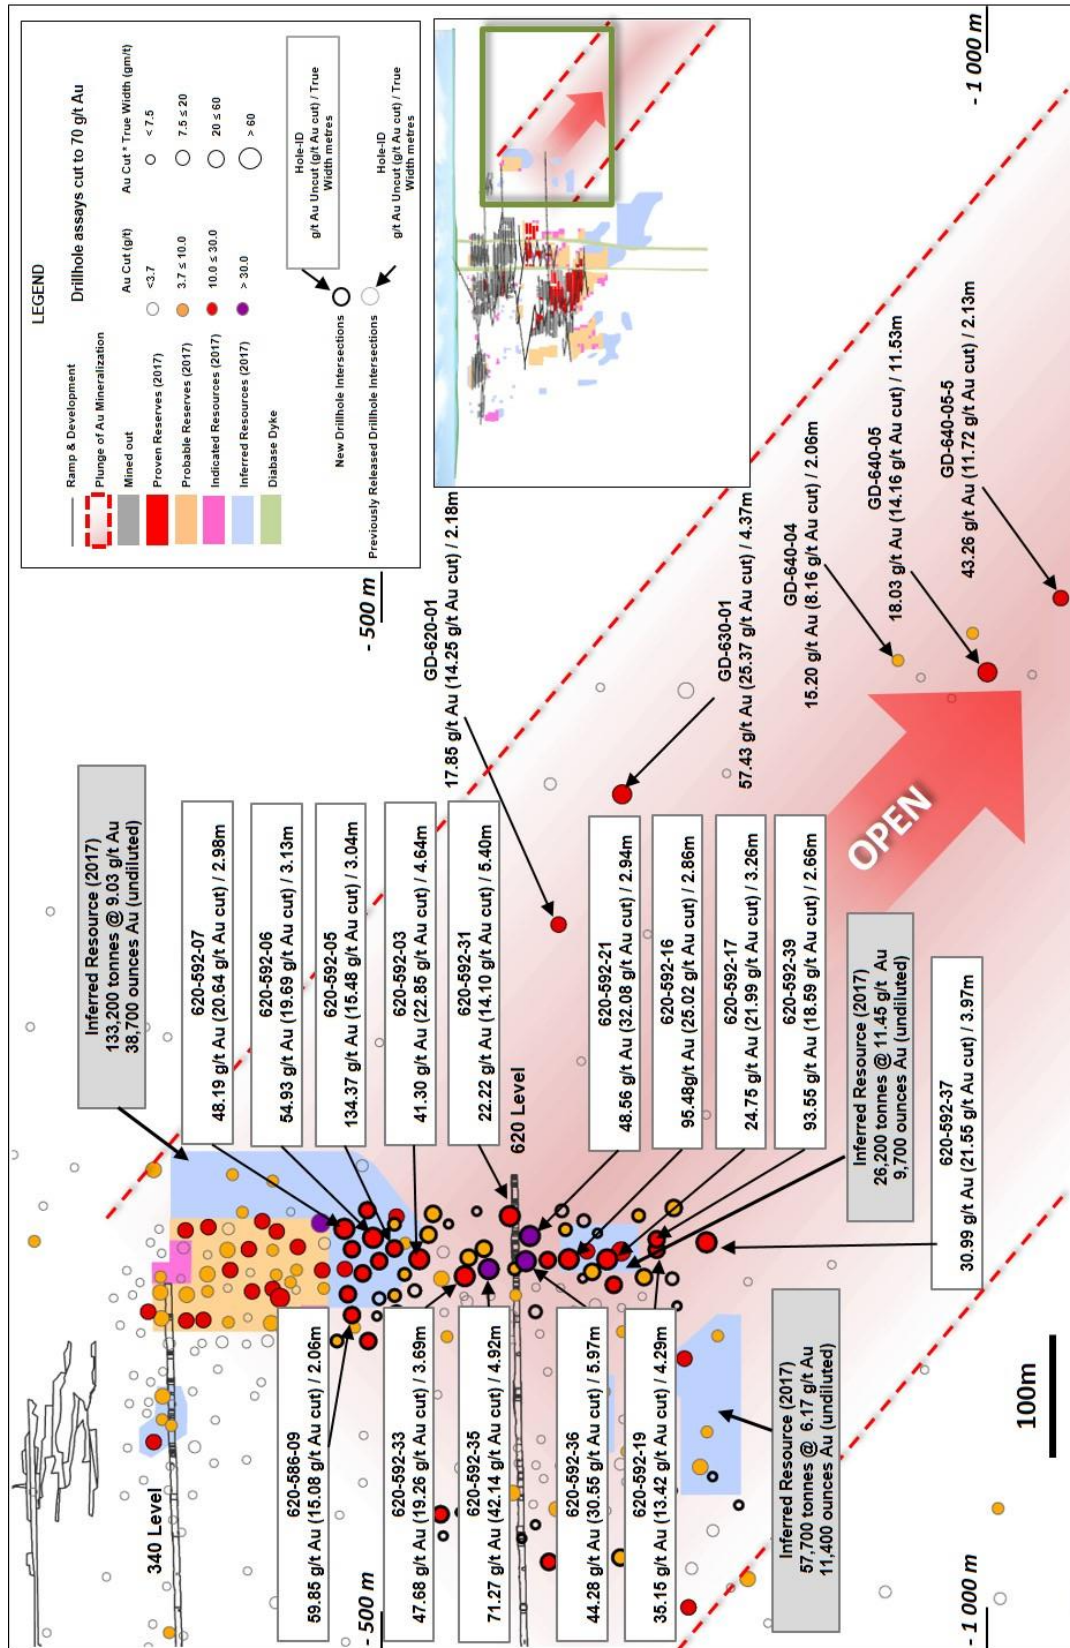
LEGEND

Ramp & Development
Plunge of Au Mineralization
Mined out
Proven Reserves (2017)
Probable Reserves (2017)
Indicated Resources (2017)
Inferred Resources (2017)
Diabase Dyke

Drillhole assays cut to 70 g/t Au

Au Cut (g/t)
<3.7
3.7 ≤ 10.0
10.0 ≤ 30.0
> 30.0

Au Cut * True Width (gm/t)
< 7.5
7.5 ≤ 20
20 ≤ 60
> 60

New Drillhole Intersections
Hole-ID
g/t Au Uncut (g/t Au cut) / True Width metres

Previously Released Drillhole Intersections
Hole-ID
g/t Au Uncut (g/t Au cut) / True Width metres

- 500 m

- 1 000 m

Inferred Resource (2017)
133,200 tonnes @ 9.03 g/t Au
38,700 ounces Au (undiluted)

620-592-07
48.19 g/t Au (20.64 g/t Au cut) / 2.98m

620-592-06
54.93 g/t Au (19.69 g/t Au cut) / 3.13m

620-592-05
134.37 g/t Au (15.48 g/t Au cut) / 3.04m

620-592-03
41.30 g/t Au (22.85 g/t Au cut) / 4.64m

620-592-31
22.22 g/t Au (14.10 g/t Au cut) / 5.40m

GD-620-01
17.85 g/t Au (14.25 g/t Au cut) / 2.18m

620-592-21
48.56 g/t Au (32.08 g/t Au cut) / 2.94m

620-592-16
95.48g/t Au (25.02 g/t Au cut) / 2.86m

620-592-17
24.75 g/t Au (21.99 g/t Au cut) / 3.26m

620-592-39
93.55 g/t Au (18.59 g/t Au cut) / 2.66m

GD-630-01
57.43 g/t Au (25.37 g/t Au cut) / 4.37m

GD-640-04
15.20 g/t Au (8.16 g/t Au cut) / 2.06m

GD-640-05
18.03 g/t Au (14.16 g/t Au cut) / 11.53m

GD-640-05-5
43.26 g/t Au (11.72 g/t Au cut) / 2.13m

OPEN

620 Level

340 Level

Inferred Resource (2017)
26,200 tonnes @ 11.45 g/t Au
9,700 ounces Au (undiluted)

620-592-37
30.99 g/t Au (21.55 g/t Au cut) / 3.97m

620-586-09
59.85 g/t Au (15.08 g/t Au cut) / 2.06m

620-592-33
47.68 g/t Au (19.26 g/t Au cut) / 3.69m

620-592-35
71.27 g/t Au (42.14 g/t Au cut) / 4.92m

620-592-36
44.28 g/t Au (30.55 g/t Au cut) / 5.97m

620-592-19
35.15 g/t Au (13.42 g/t Au cut) / 4.29m

Inferred Resource (2017)
57,700 tonnes @ 6.17 g/t Au
11,400 ounces Au (undiluted)

100m

- 500 m

- 1 000 m